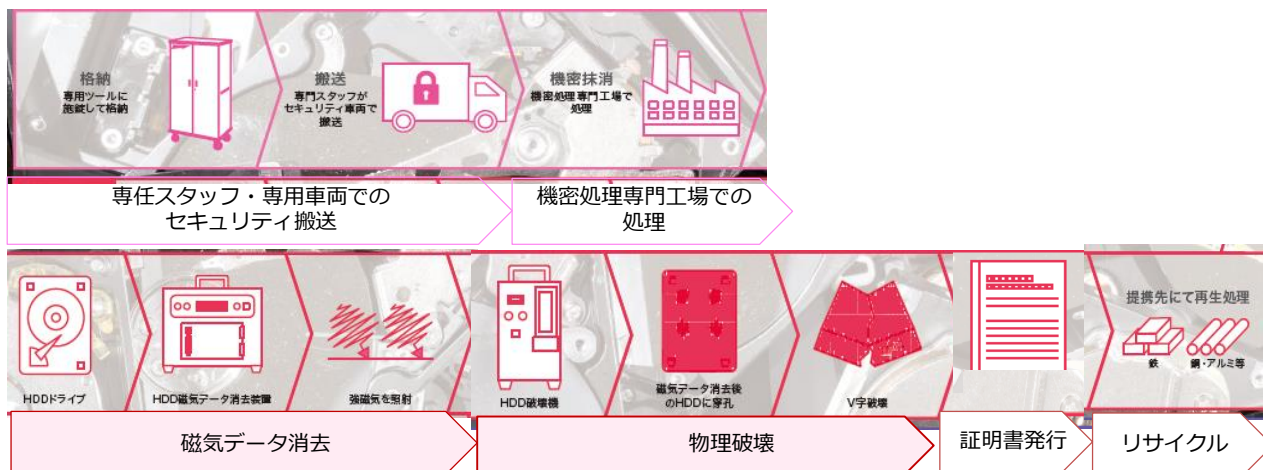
格納
専用ツールに施錠して格納

搬送
専門スタッフがセキュリティ車両で搬送

機密抹消
機密処理専門工場で処理

専任スタッフ・専用車両での
セキュリティ搬送

機密処理専門工場での
処理

HDDドライブ

HDD磁気データ消去装置

強磁気を照射

HDD破壊機

磁気データ消去後のHDDに穿孔

V字破壊

提携先にて再生処理

鉄

銅・アルミ等

磁気データ消去

物理破壊

証明書発行

リサイクル